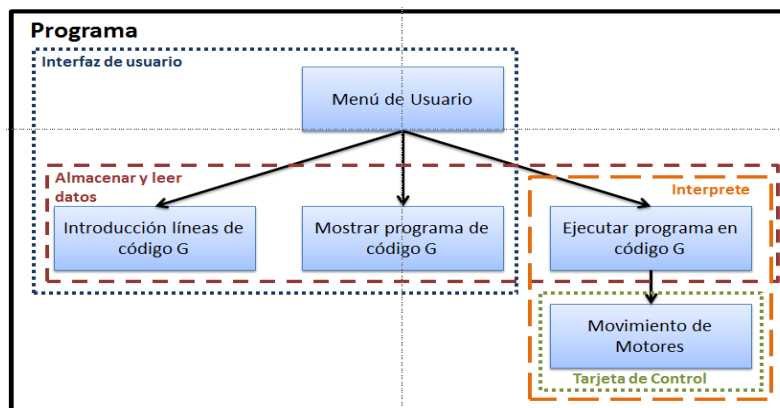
Programa

Interfaz de usuario

Menú de Usuario

Almacenar y leer datos

Interprete

Introducción líneas de código G

Mostrar programa de código G

Ejecutar programa en código G

Movimiento de Motores

Tarjeta de Control